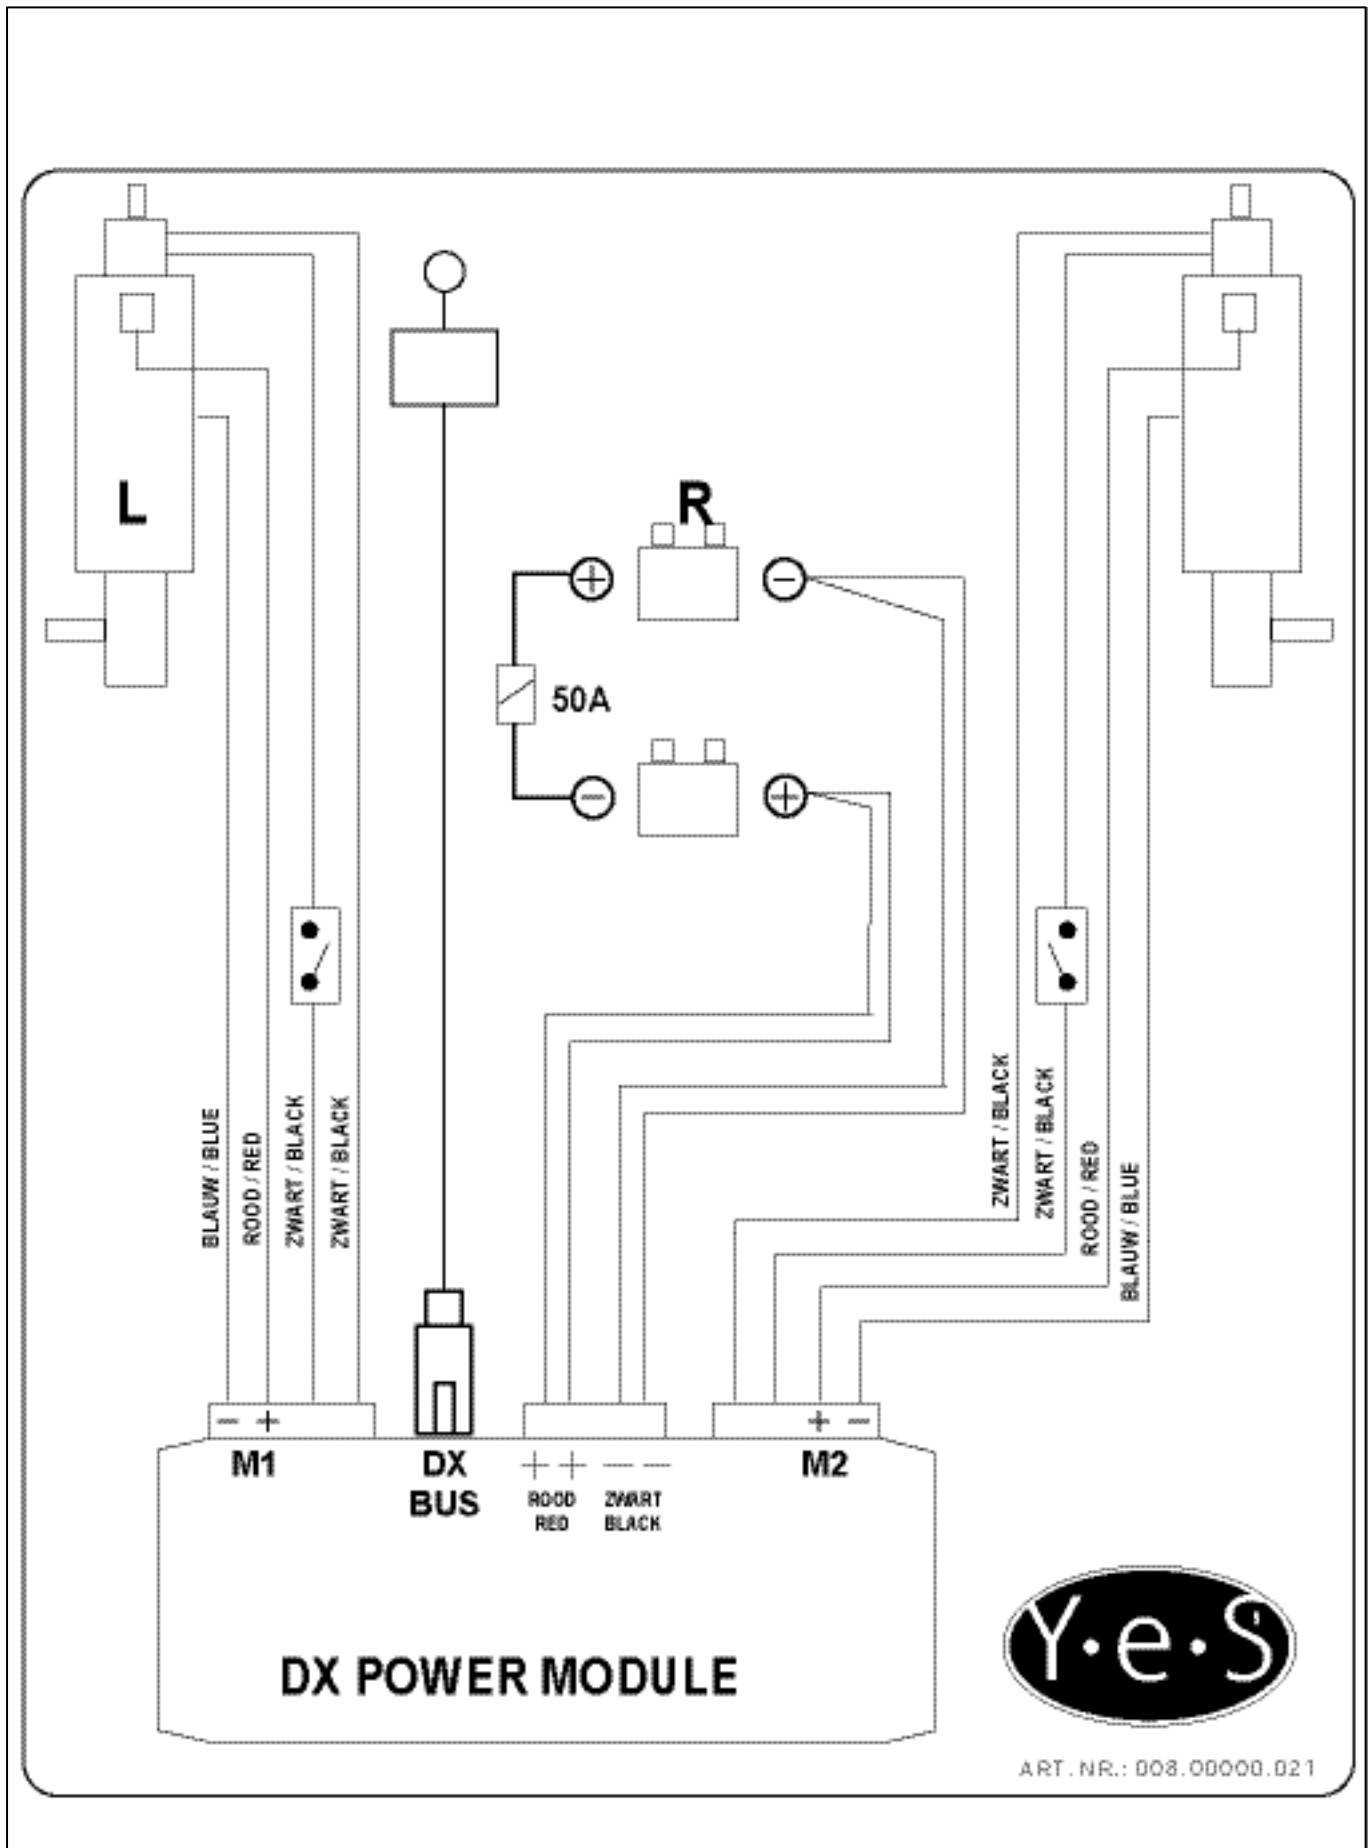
L

R

50A

BLAUW / BLUE
ROOD / RED
ZWART / BLACK
ZWART / BLACK

ZWART / BLACK
ZWART / BLACK
ROOD / RED
BLAUW / BLUE

− +
M1

DX
BUS

+ + − −
ROOD
RED
ZWART
BLACK

+ −
M2

DX POWER MODULE

Y·e·S

ART. NR.: 008.00000.021